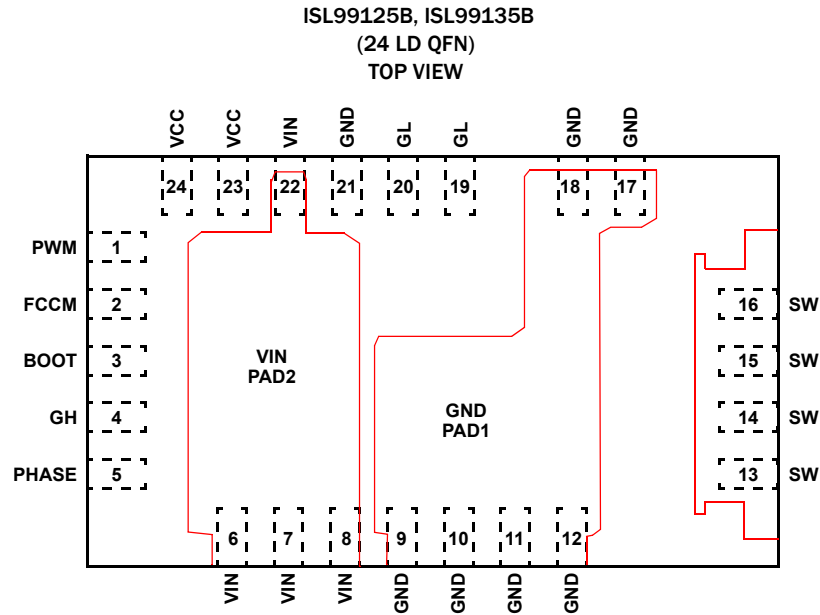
ISL99125B, ISL99135B
(24 LD QFN)
TOP VIEW

VCC VCC VIN GND GL GL GND GND

24 23 22 21 20 19 18 17

PWM 1
FCCM 2
BOOT 3
GH 4
PHASE 5

VIN
PAD2

GND
PAD1

16 SW
15 SW
14 SW
13 SW

6 7 8 9 10 11 12

VIN VIN VIN GND GND GND GND